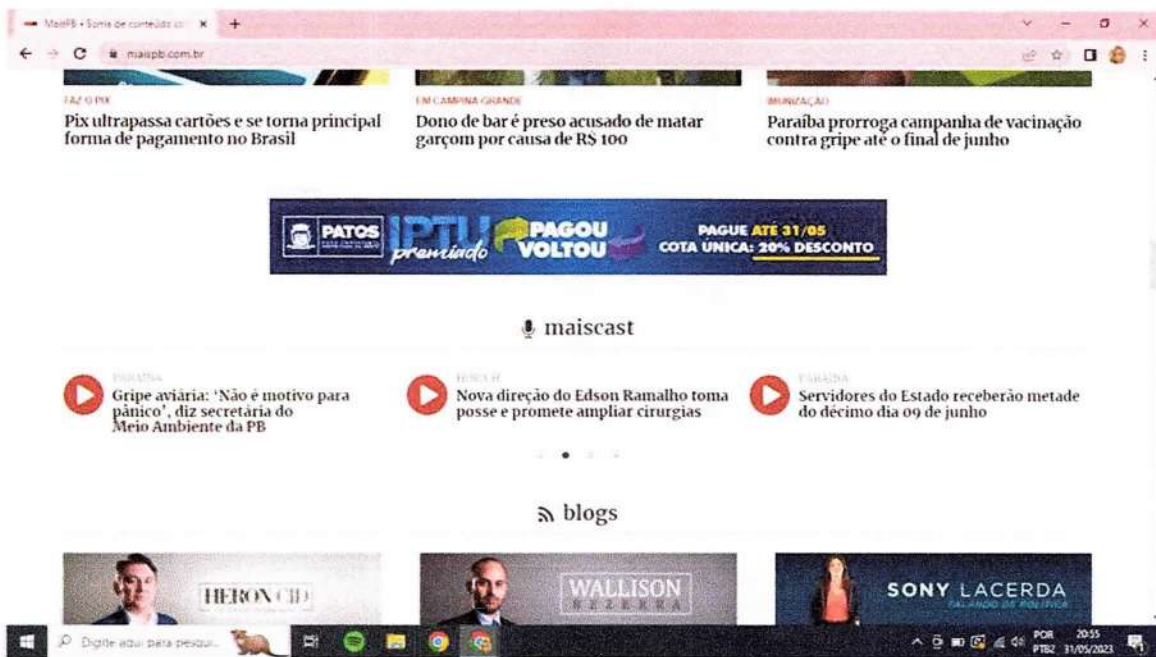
MaisPB • Soma de conteúdo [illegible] ×
maispb.com.br

FAZ O PIX
Pix ultrapassa cartões e se torna principal forma de pagamento no Brasil

EM CAMPINA GRANDE
Dono de bar é preso acusado de matar garçom por causa de R$ 100

IMUNIZAÇÃO
Paraíba prorroga campanha de vacinação contra gripe até o final de junho

PATOS IPTU premiado PAGOU VOLTOU PAGUE ATÉ 31/05 COTA ÚNICA: 20% DESCONTO

maiscast

PARAÍBA
Gripe aviária: 'Não é motivo para pânico', diz secretária do Meio Ambiente da PB

HERON CID
Nova direção do Edson Ramalho toma posse e promete ampliar cirurgias

PARAÍBA
Servidores do Estado receberão metade do décimo dia 09 de junho

blogs

HERON CID

WALLISON BEZERRA

SONY LACERDA
FALANDO DE POLÍTICA

Digite aqui para pesquisar
POR PTB2 20:55 31/05/2023